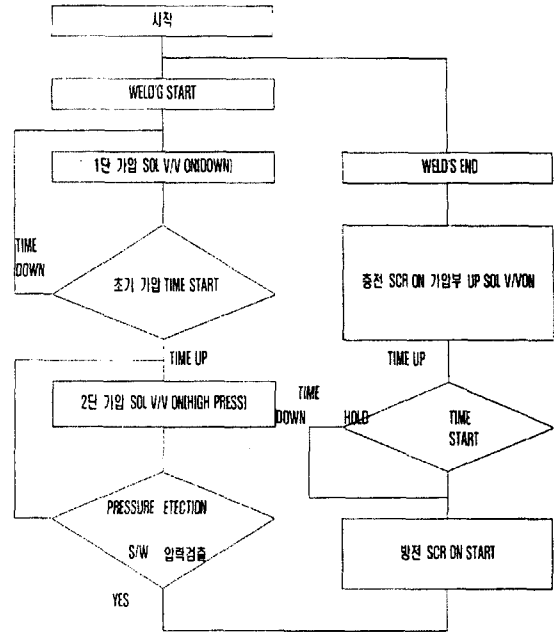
시작

WELD'G START

1단 가압 SOL V/V ON(DOWN)

TIME DOWN

초기 가압 TIME START

TIME UP

2단 가압 SOL V/V ON(HIGH PRESS)

PRESSURE ETECTION

S/W 압력검출

YES

WELD'G END

충전 SCR ON 가압부 UP SOL V/VON

TIME UP

TIME DOWN

HOLD

TIME START

방전 SCR ON START